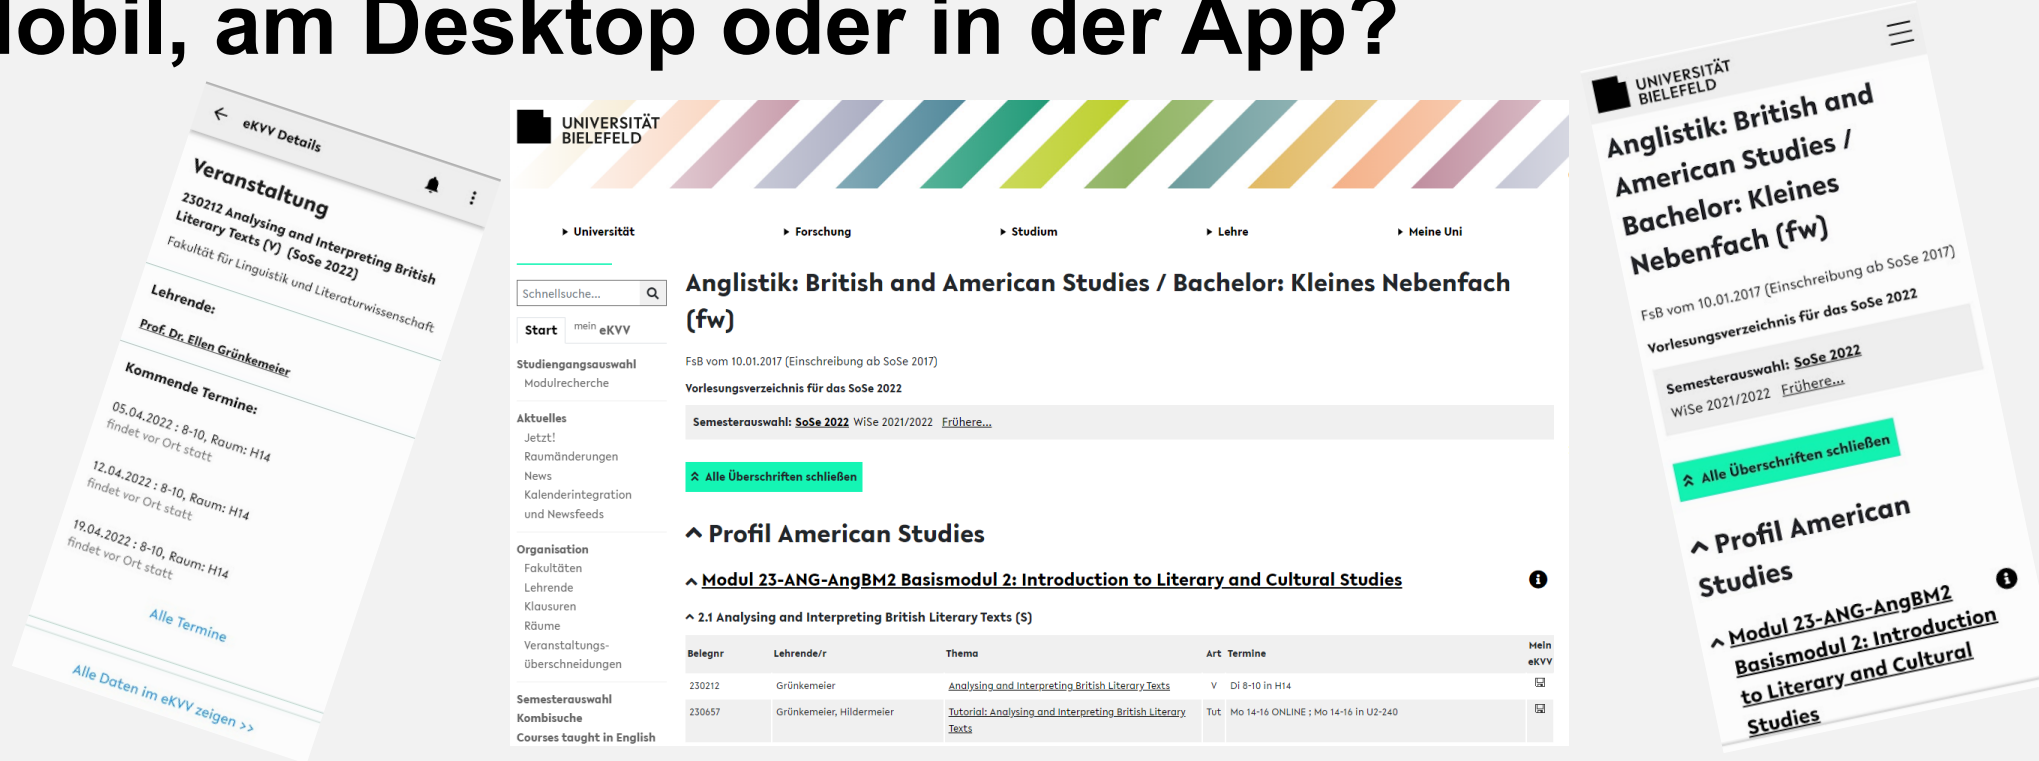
obil, am Desktop oder in der App?

eKVV Details

Veranstaltung

230212 Analysing and Interpreting British Literary Texts (V) (SoSe 2022)

Fakultät für Linguistik und Literaturwissenschaft

Lehrende:

Prof. Dr. Ellen Grünkemeier

Kommende Termine:

05.04.2022 : 8-10, Raum: H14
findet vor Ort statt

12.04.2022 : 8-10, Raum: H14
findet vor Ort statt

19.04.2022 : 8-10, Raum: H14
findet vor Ort statt

Alle Termine

Alle Daten im eKVV zeigen >>

UNIVERSITÄT BIELEFELD

Universität | Forschung | Studium | Lehre | Meine Uni

Schnellsuche...

Start | mein eKVV

Studiengangsauswahl
Modulrecherche

Aktuelles
Jetzt!
Raumänderungen
News
Kalenderintegration und Newsfeeds

Organisation
Fakultäten
Lehrende
Klausuren
Räume
Veranstaltungsüberschneidungen

Semesterauswahl
Kombisuche
Courses taught in English

Anglistik: British and American Studies / Bachelor: Kleines Nebenfach (fw)

FsB vom 10.01.2017 (Einschreibung ab SoSe 2017)

Vorlesungsverzeichnis für das SoSe 2022

Semesterauswahl: SoSe 2022 WiSe 2021/2022 Frühere...

Alle Überschriften schließen

Profil American Studies

Modul 23-ANG-AngBM2 Basismodul 2: Introduction to Literary and Cultural Studies

2.1 Analysing and Interpreting British Literary Texts (S)

| Belegnr | Lehrende/r | Thema | Art | Termine | Mein eKVV |
|---|---|---|---|---|---|
| 230212 | Grünkemeier | Analysing and Interpreting British Literary Texts | V | Di 8-10 in H14 | |
| 230657 | Grünkemeier, Hildermeier | Tutorial: Analysing and Interpreting British Literary Texts | Tut | Mo 14-16 ONLINE ; Mo 14-16 in U2-240 | |

UNIVERSITÄT BIELEFELD

Anglistik: British and American Studies / Bachelor: Kleines Nebenfach (fw)

FsB vom 10.01.2017 (Einschreibung ab SoSe 2017)

Vorlesungsverzeichnis für das SoSe 2022

Semesterauswahl: SoSe 2022
WiSe 2021/2022 Frühere...

Alle Überschriften schließen

Profil American Studies

Modul 23-ANG-AngBM2 Basismodul 2: Introduction to Literary and Cultural Studies